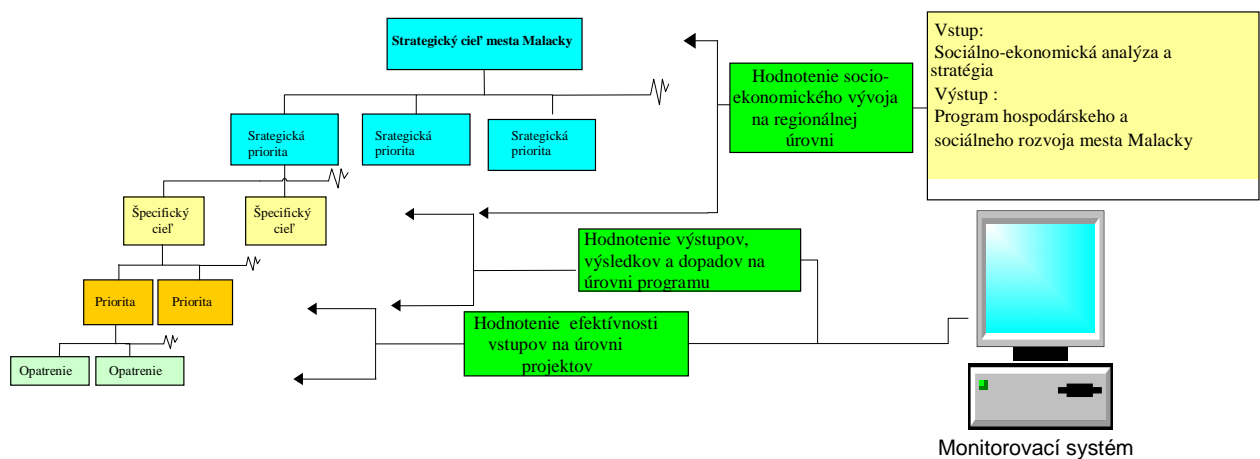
Strategický cieľ mesta Malacky

Srategická priorita

Srategická priorita

Srategická priorita

Špecifický cieľ

Špecifický cieľ

Priorita

Priorita

Opatrenie

Opatrenie

Hodnotenie socio-ekonomického vývoja na regionálnej úrovni

Vstup:
Sociálno-ekonomická analýza a stratégia
Výstup :
Program hospodárskeho a sociálneho rozvoja mesta Malacky

Hodnotenie výstupov, výsledkov a dopadov na úrovni programu

Hodnotenie efektívnosti vstupov na úrovni projektov

Monitorovací systém